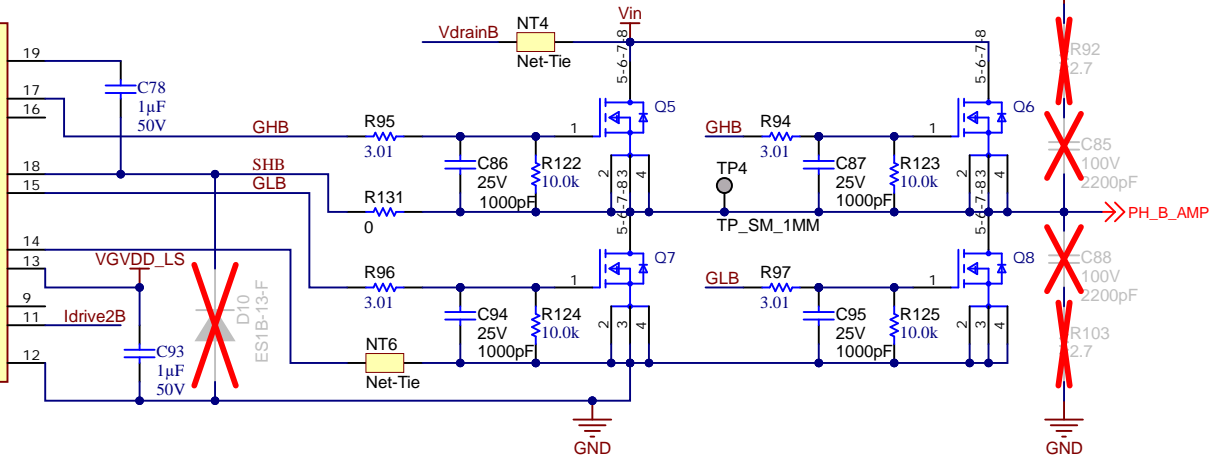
19
17
16
18
15
14
13
9
11
12
C78
1µF
50V
VdrainB
NT4
Net-Tie
Vin
5-6-7-8
Q5
5-6-7-8
Q6
R92
2.7
GHB
R95
3.01
1
GHB
R94
3.01
1
C85
100V
2200pF
C86
25V
1000pF
R122
10.0k
2
4
TP4
C87
25V
1000pF
R123
10.0k
2
4
SHB
GLB
R131
0
5-6-7-8
3
TP_SM_1MM
5-6-7-8
3
PH_B_AMP
VGVDD_LS
D10
ES1B-13-F
Q7
Q8
C88
100V
2200pF
R96
3.01
1
GLB
R97
3.01
1
C94
25V
1000pF
R124
10.0k
2
3
4
C95
25V
1000pF
R125
10.0k
2
3
4
R103
2.7
Idrive2B
C93
1µF
50V
NT6
Net-Tie
GND
GND